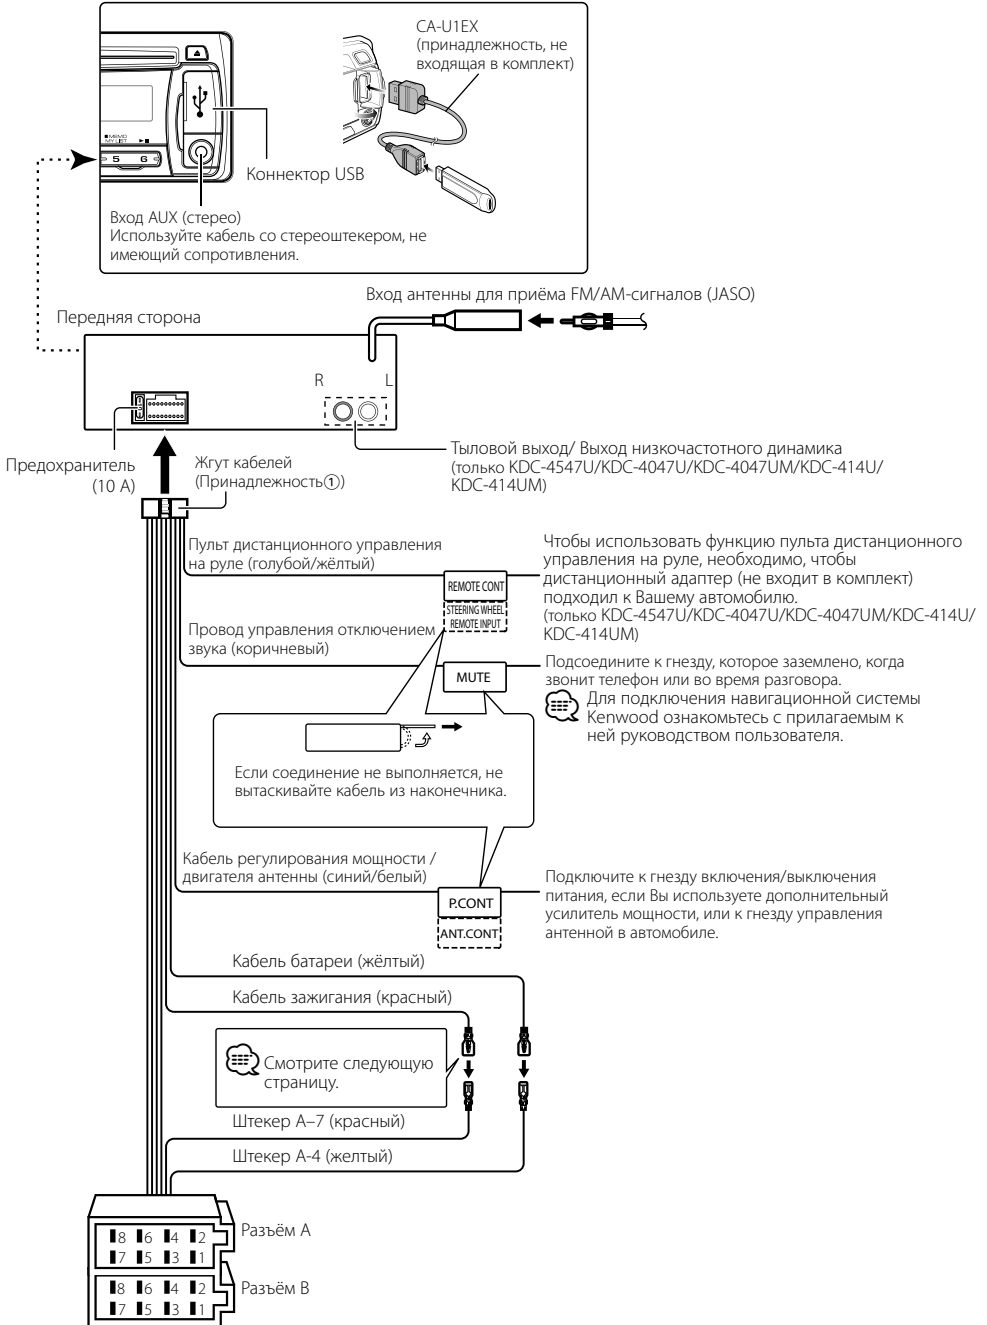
MEMO
MY LIST
5
6

CA-U1EX
(принадлежность, не входящая в комплект)

Коннектор USB

Вход AUX (стерео)
Используйте кабель со стереоштекером, не имеющий сопротивления.

Вход антенны для приёма FM/AM-сигналов (JASO)

Передняя сторона

R
L

Тыловой выход/ Выход низкочастотного динамика (только KDC-4547U/KDC-4047U/KDC-4047UM/KDC-414U/KDC-414UM)

Предохранитель
(10 A)

Жгут кабелей
(Принадлежность①)

Пульт дистанционного управления на руле (голубой/жёлтый)

REMOTE CONT
STEERING WHEEL REMOTE INPUT

Чтобы использовать функцию пульта дистанционного управления на руле, необходимо, чтобы дистанционный адаптер (не входит в комплект) подходил к Вашему автомобилю.
(только KDC-4547U/KDC-4047U/KDC-4047UM/KDC-414U/KDC-414UM)

Провод управления отключением звука (коричневый)

MUTE

Подсоедините к гнезду, которое заземлено, когда звонит телефон или во время разговора.

Для подключения навигационной системы Kenwood ознакомьтесь с прилагаемым к ней руководством пользователя.

Если соединение не выполняется, не вытаскивайте кабель из наконечника.

Кабель регулирования мощности / двигателя антенны (синий/белый)

P.CONT
ANT.CONT

Подключите к гнезду включения/выключения питания, если Вы используете дополнительный усилитель мощности, или к гнезду управления антенной в автомобиле.

Кабель батареи (жёлтый)

Кабель зажигания (красный)

Смотрите следующую страницу.

Штекер A–7 (красный)

Штекер A-4 (желтый)

8 6 4 2
7 5 3 1
Разъём A

8 6 4 2
7 5 3 1
Разъём B